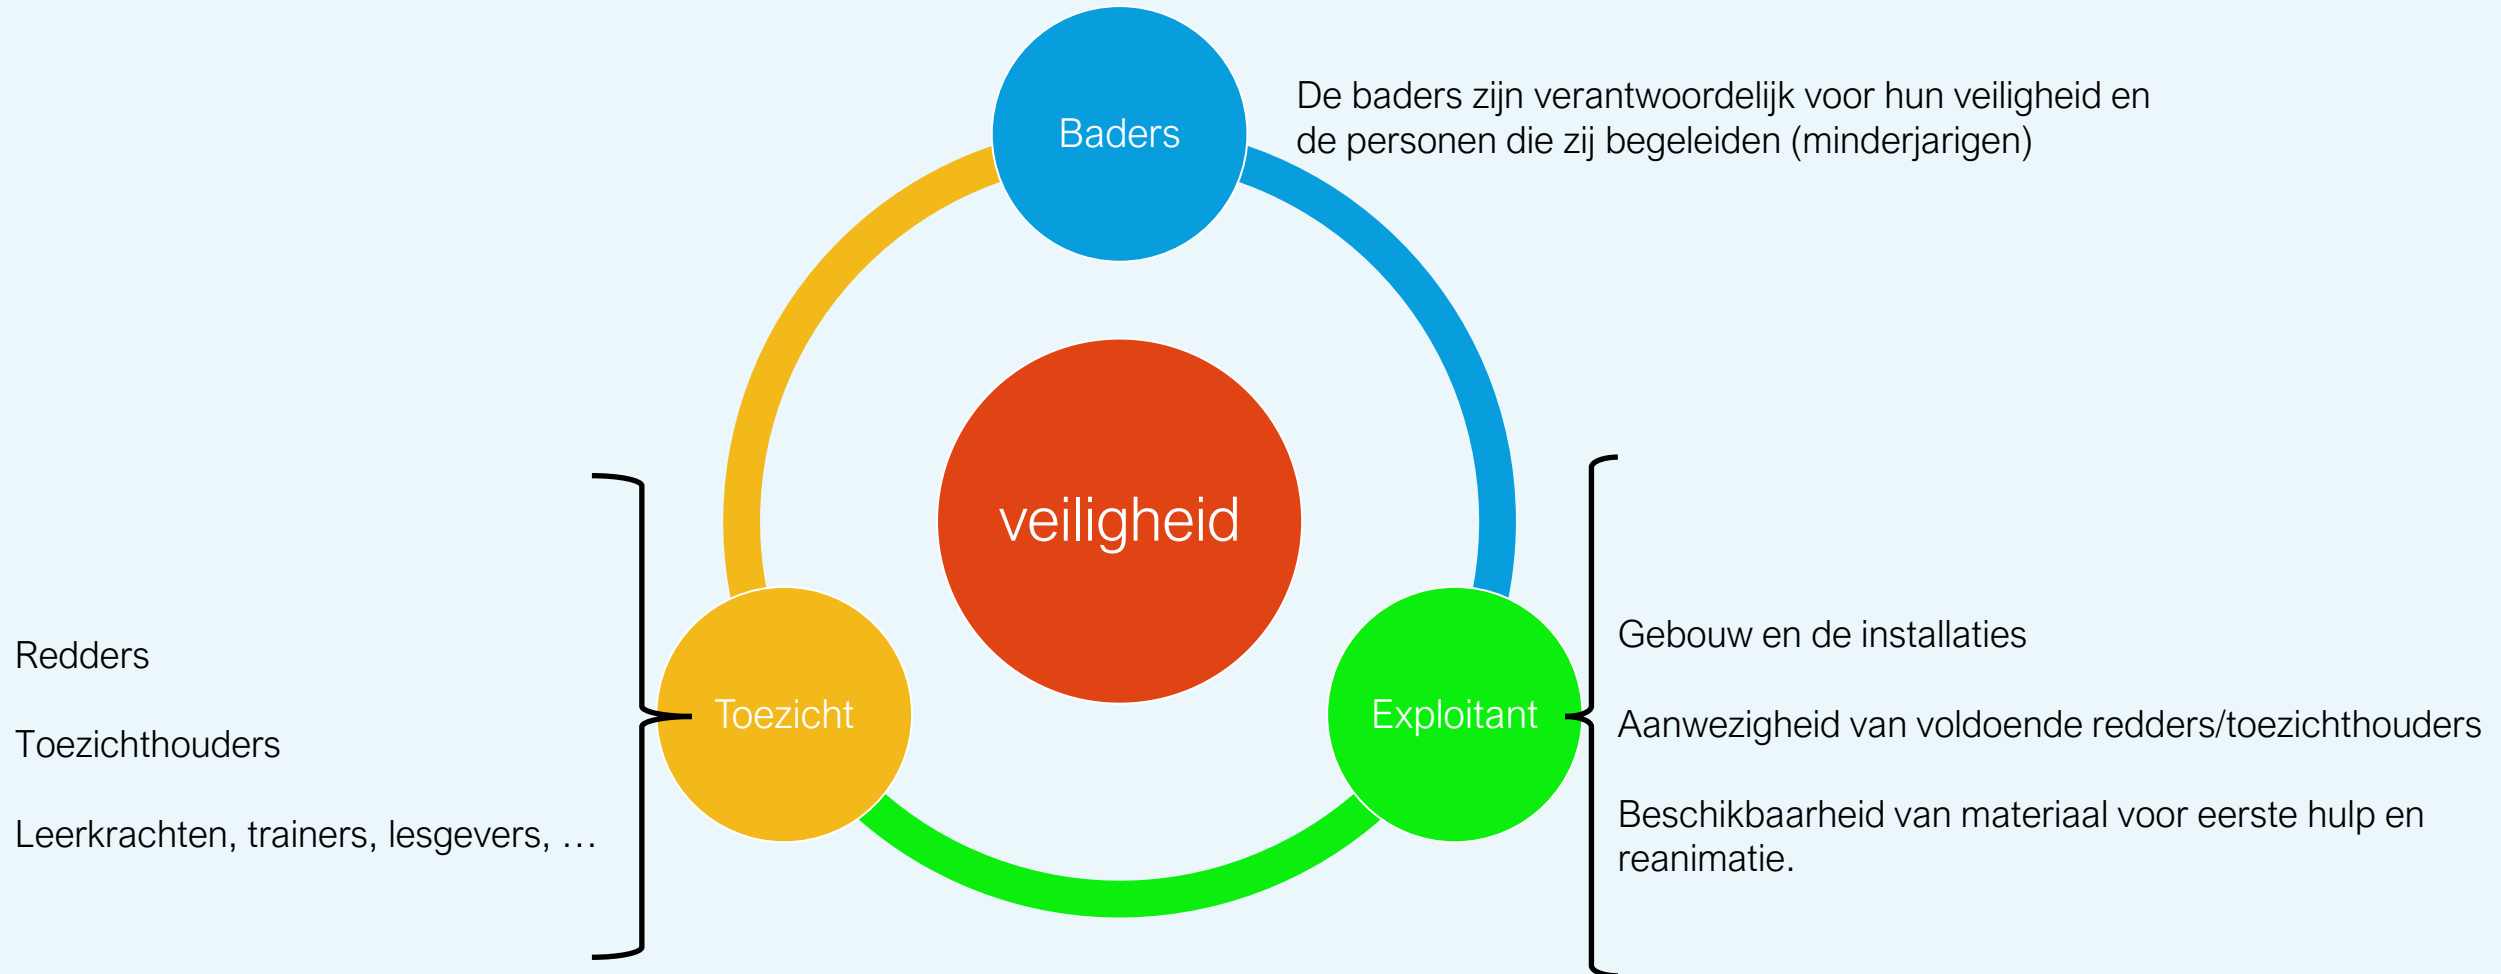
Baders

De baders zijn verantwoordelijk voor hun veiligheid en de personen die zij begeleiden (minderjarigen)

veiligheid

Redders

Toezichthouders

Leerkrachten, trainers, lesgevers, …

Toezicht

Exploitant

Gebouw en de installaties

Aanwezigheid van voldoende redders/toezichthouders

Beschikbaarheid van materiaal voor eerste hulp en reanimatie.